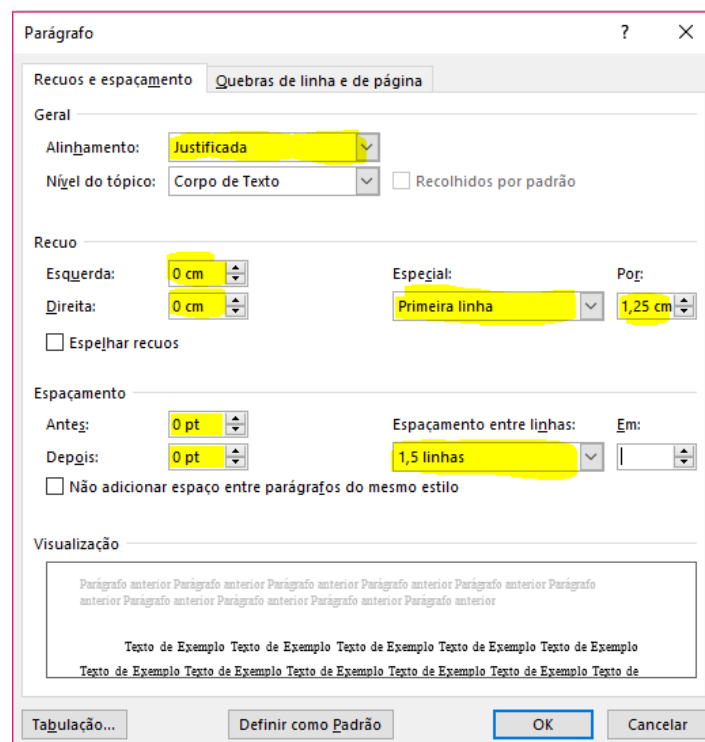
Parágrafo ? ×

Recuos e espaçamento | Quebras de linha e de página

Geral

Alinhamento: Justificada

Nível do tópico: Corpo de Texto

Recolhidos por padrão

Recuo

Esquerda: 0 cm

Direita: 0 cm

Especial: Primeira linha

Por: 1,25 cm

Espelhar recuos

Espaçamento

Antes: 0 pt

Depois: 0 pt

Espaçamento entre linhas: 1,5 linhas

Em:

Não adicionar espaço entre parágrafos do mesmo estilo

Visualização

Parágrafo anterior Parágrafo anterior Parágrafo anterior Parágrafo anterior Parágrafo anterior Parágrafo anterior Parágrafo anterior Parágrafo anterior Parágrafo anterior Parágrafo anterior Parágrafo anterior

Texto de Exemplo Texto de Exemplo Texto de Exemplo Texto de Exemplo Texto de Exemplo Texto de Exemplo Texto de Exemplo Texto de Exemplo Texto de Exemplo Texto de Exemplo Texto de Exemplo Texto de

Tabulação... Definir como Padrão OK Cancelar